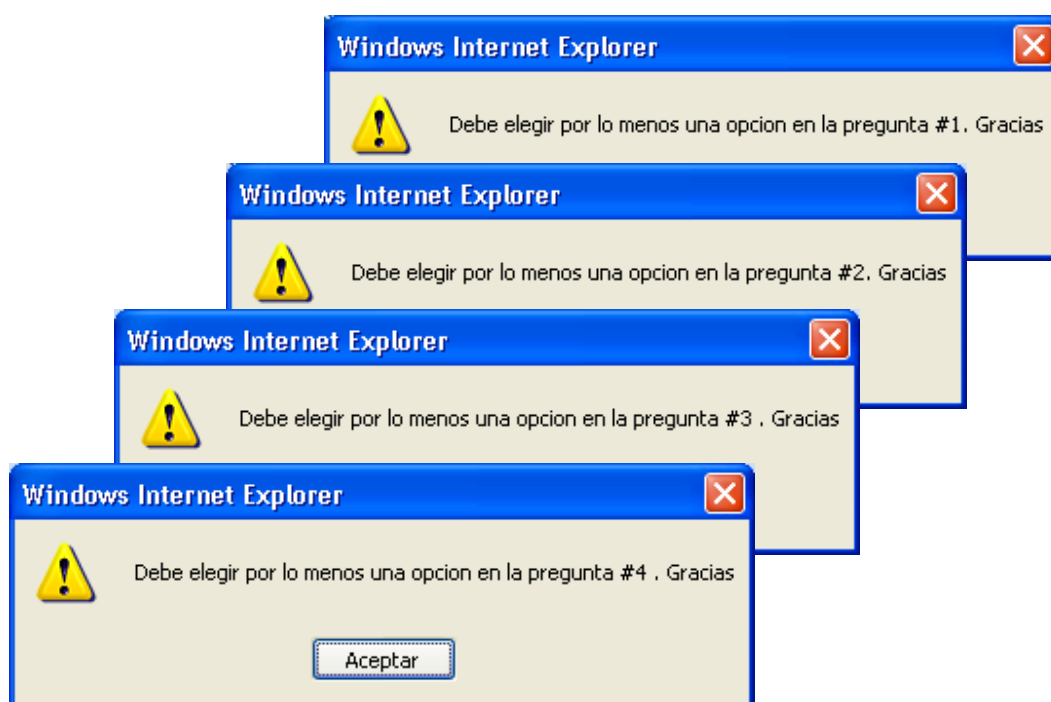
Windows Internet Explorer

Debe elegir por lo menos una opcion en la pregunta #1. Gracias

Windows Internet Explorer

Debe elegir por lo menos una opcion en la pregunta #2. Gracias

Windows Internet Explorer

Debe elegir por lo menos una opcion en la pregunta #3 . Gracias

Windows Internet Explorer

Debe elegir por lo menos una opcion en la pregunta #4 . Gracias

Aceptar